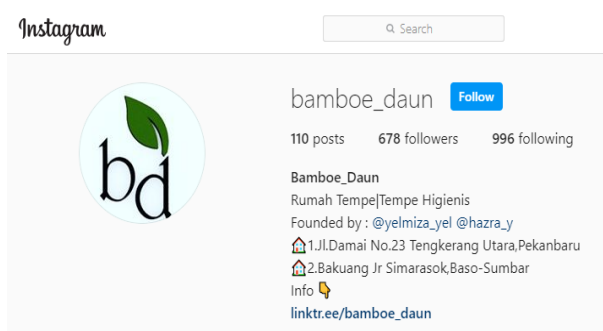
Instagram

Search

bd

bamboe_daun Follow

110 posts 678 followers 996 following

Bamboe_Daun
Rumah Tempe|Tempe Higienis
Founded by : @yelmiza_yel @hazra_y
🏠1.Jl.Damai No.23 Tengkerang Utara,Pekanbaru
🏠2.Bakuang Jr Simarasok,Baso-Sumbar
Info 👇
linktr.ee/bamboe_daun